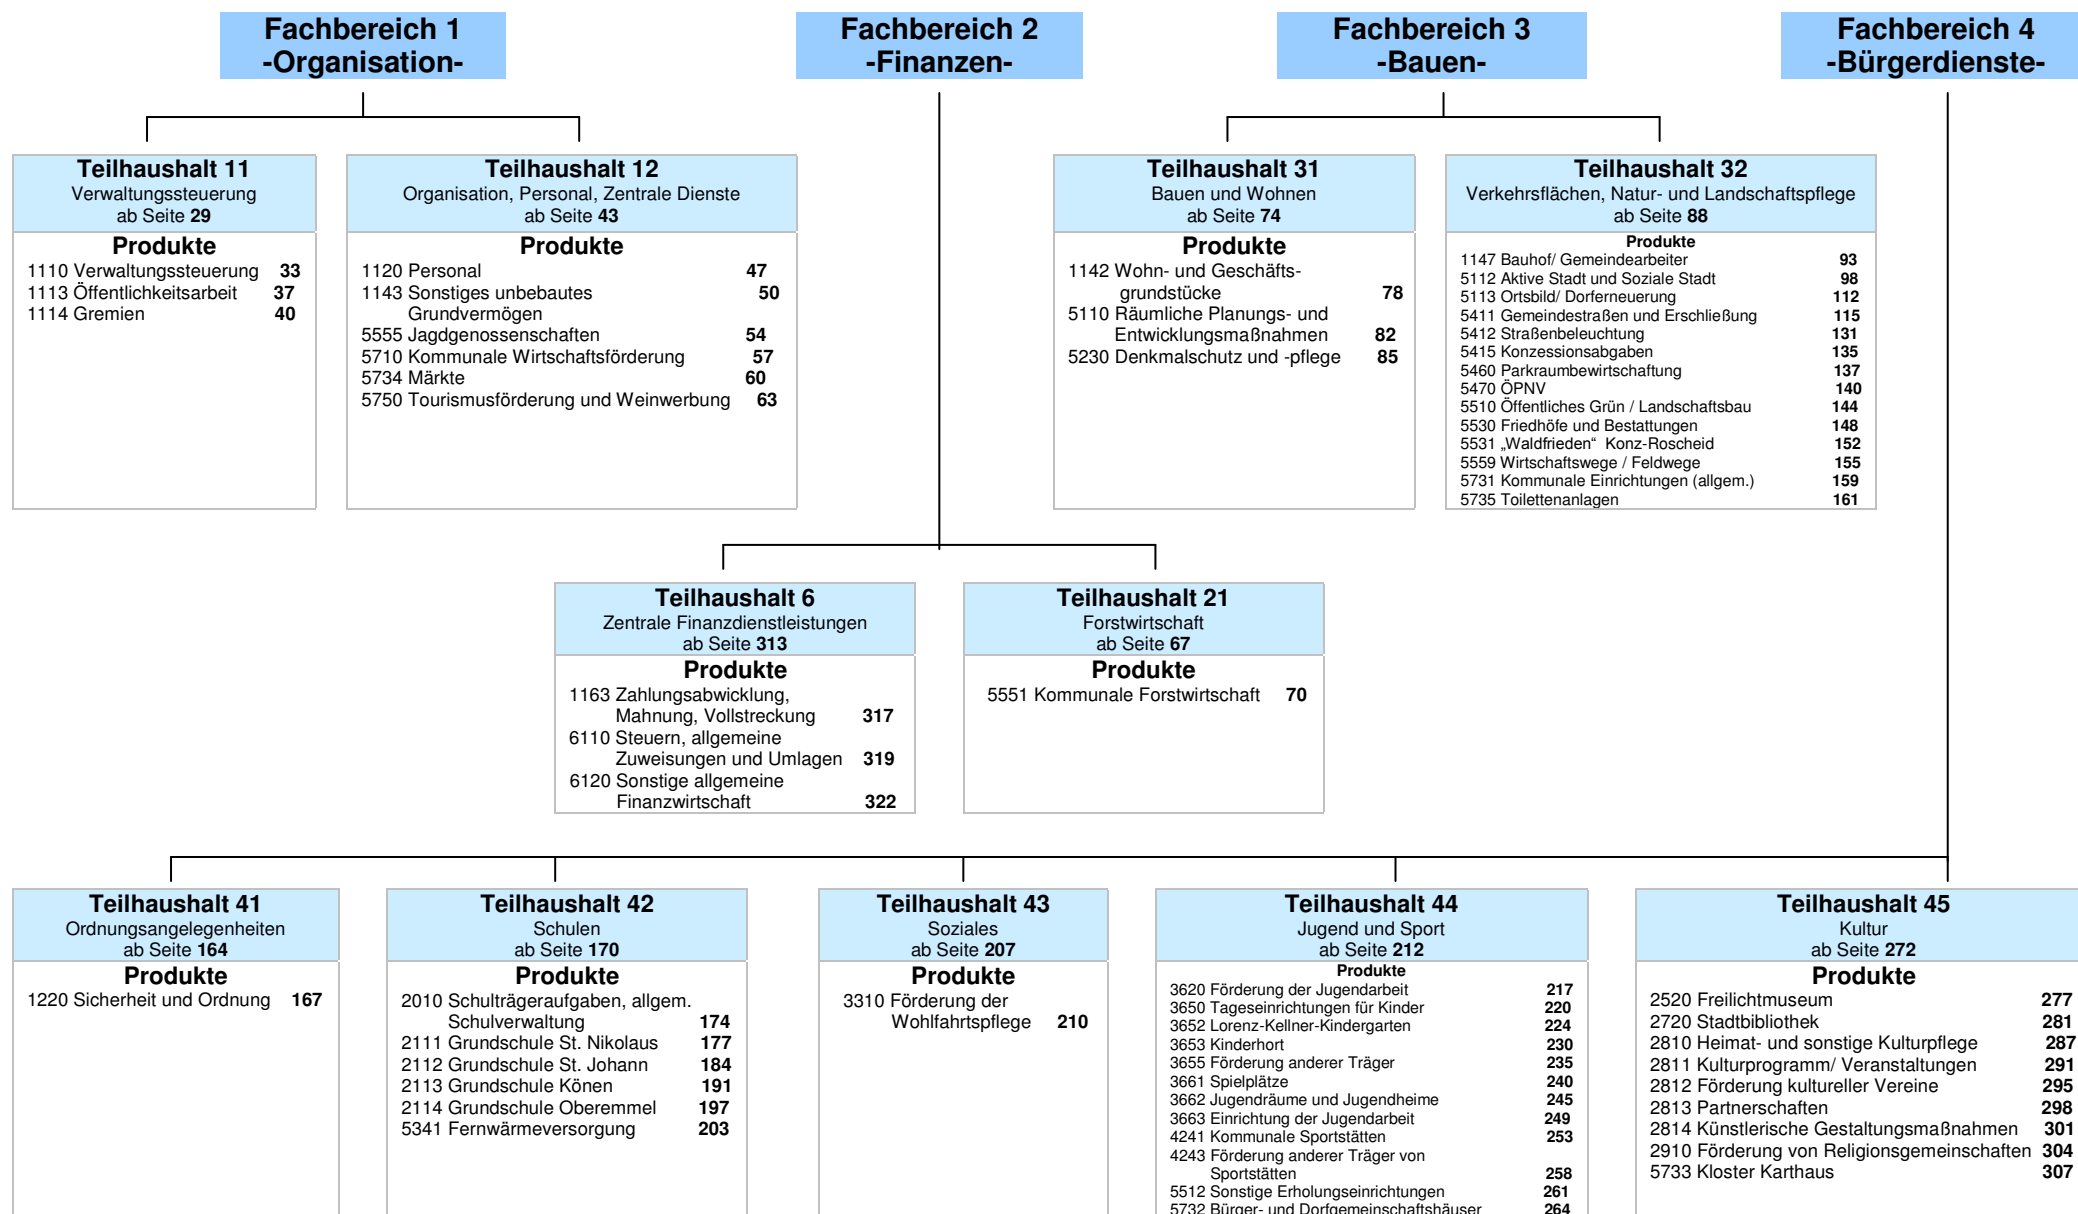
Fachbereich 1
-Organisation-

Fachbereich 2
-Finanzen-

Fachbereich 3
-Bauen-

Fachbereich 4
-Bürgerdienste-

Teilhaushalt 11
Verwaltungssteuerung
ab Seite 29
Produkte
1110 Verwaltungssteuerung 33
1113 Öffentlichkeitsarbeit 37
1114 Gremien 40

Teilhaushalt 12
Organisation, Personal, Zentrale Dienste
ab Seite 43
Produkte
1120 Personal 47
1143 Sonstiges unbebautes Grundvermögen 50
5555 Jagdgenossenschaften 54
5710 Kommunale Wirtschaftsförderung 57
5734 Märkte 60
5750 Tourismusförderung und Weinwerbung 63

Teilhaushalt 31
Bauen und Wohnen
ab Seite 74
Produkte
1142 Wohn- und Geschäftsgrundstücke 78
5110 Räumliche Planungs- und Entwicklungsmaßnahmen 82
5230 Denkmalschutz und -pflege 85

Teilhaushalt 32
Verkehrsflächen, Natur- und Landschaftspflege
ab Seite 88
Produkte
1147 Bauhof/ Gemeindearbeiter 93
5112 Aktive Stadt und Soziale Stadt 98
5113 Ortsbild/ Dorferneuerung 112
5411 Gemeindestraßen und Erschließung 115
5412 Straßenbeleuchtung 131
5415 Konzessionsabgaben 135
5460 Parkraumbewirtschaftung 137
5470 ÖPNV 140
5510 Öffentliches Grün / Landschaftsbau 144
5530 Friedhöfe und Bestattungen 148
5531 „Waldfrieden“ Konz-Roscheid 152
5559 Wirtschaftswege / Feldwege 155
5731 Kommunale Einrichtungen (allgem.) 159
5735 Toilettenanlagen 161

Teilhaushalt 6
Zentrale Finanzdienstleistungen
ab Seite 313
Produkte
1163 Zahlungsabwicklung, Mahnung, Vollstreckung 317
6110 Steuern, allgemeine Zuweisungen und Umlagen 319
6120 Sonstige allgemeine Finanzwirtschaft 322

Teilhaushalt 21
Forstwirtschaft
ab Seite 67
Produkte
5551 Kommunale Forstwirtschaft 70

Teilhaushalt 41
Ordnungsangelegenheiten
ab Seite 164
Produkte
1220 Sicherheit und Ordnung 167

Teilhaushalt 42
Schulen
ab Seite 170
Produkte
2010 Schulträgeraufgaben, allgem. Schulverwaltung 174
2111 Grundschule St. Nikolaus 177
2112 Grundschule St. Johann 184
2113 Grundschule Könen 191
2114 Grundschule Oberemmel 197
5341 Fernwärmeversorgung 203

Teilhaushalt 43
Soziales
ab Seite 207
Produkte
3310 Förderung der Wohlfahrtspflege 210

Teilhaushalt 44
Jugend und Sport
ab Seite 212
Produkte
3620 Förderung der Jugendarbeit 217
3650 Tageseinrichtungen für Kinder 220
3652 Lorenz-Kellner-Kindergarten 224
3653 Kinderhort 230
3655 Förderung anderer Träger 235
3661 Spielplätze 240
3662 Jugendräume und Jugendheime 245
3663 Einrichtung der Jugendarbeit 249
4241 Kommunale Sportstätten 253
4243 Förderung anderer Träger von Sportstätten 258
5512 Sonstige Erholungseinrichtungen 261
5732 Bürger- und Dorfgemeinschaftshäuser 264

Teilhaushalt 45
Kultur
ab Seite 272
Produkte
2520 Freilichtmuseum 277
2720 Stadtbibliothek 281
2810 Heimat- und sonstige Kulturpflege 287
2811 Kulturprogramm/ Veranstaltungen 291
2812 Förderung kultureller Vereine 295
2813 Partnerschaften 298
2814 Künstlerische Gestaltungsmaßnahmen 301
2910 Förderung von Religionsgemeinschaften 304
5733 Kloster Karthaus 307